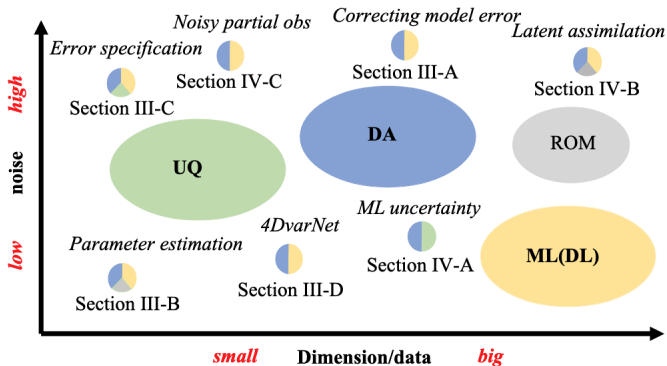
high

noise

low

Noisy partial obs

Correcting model error

Error specification

Latent assimilation

Section IV-C

Section III-A

Section III-C

Section IV-B

DA

ROM

UQ

ML uncertainty

4DvarNet

Parameter estimation

ML(DL)

Section IV-A

Section III-D

Section III-B

small

Dimension/data

big